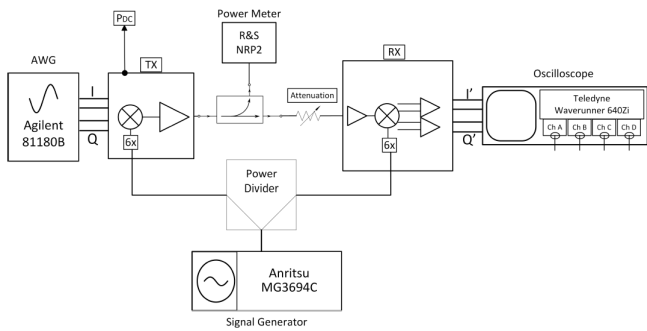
$P_{DC}$

Power Meter

R&S NRP2

AWG

Agilent 81180B

I

Q

TX

6x

Attenuation

RX

6x

I'

Q'

Oscilloscope

Teledyne Waverunner 640Zi

Ch A

Ch B

Ch C

Ch D

Power Divider

Anritsu MG3694C

Signal Generator